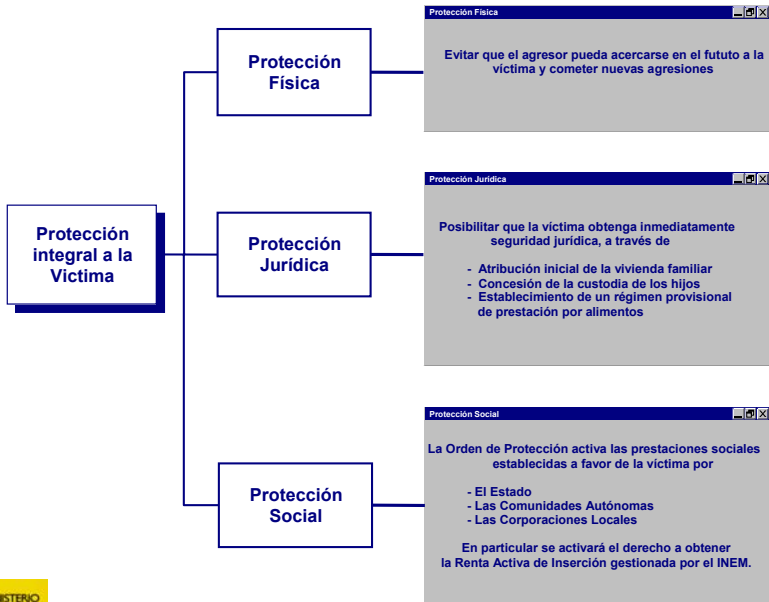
Protección integral a la Victima

Protección Física

Protección Física

Evitar que el agresor pueda acercarse en el fututo a la víctima y cometer nuevas agresiones

Protección Jurídica

Protección Jurídica

Posibilitar que la víctima obtenga inmediatamente seguridad jurídica, a través de

- Atribución inicial de la vivienda familiar
- Concesión de la custodia de los hijos
- Establecimiento de un régimen provisional de prestación por alimentos

Protección Social

Protección Social

La Orden de Protección activa las prestaciones sociales establecidas a favor de la víctima por

- El Estado
- Las Comunidades Autónomas
- Las Corporaciones Locales

En particular se activará el derecho a obtener la Renta Activa de Inserción gestionada por el INEM.

ISTERIO